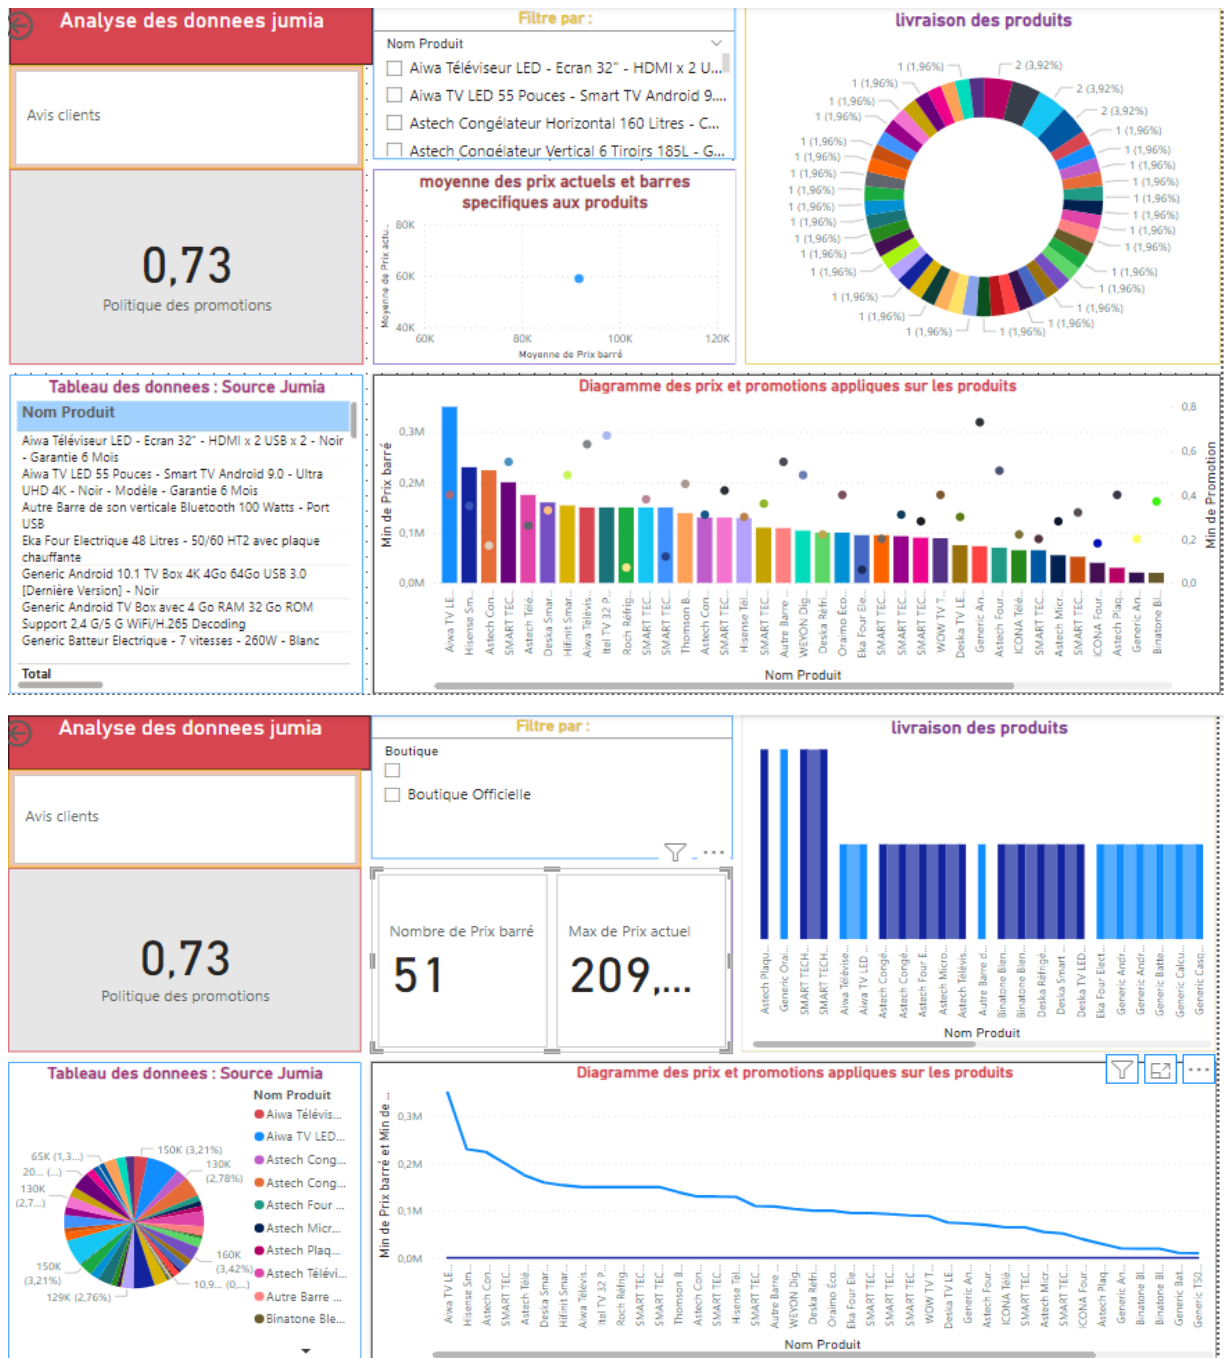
Analyse des donnees jumia

Avis clients

0,73
Politique des promotions

Filtre par :
Nom Produit
Aiwa Téléviseur LED - Ecran 32" - HDMI x 2 U...
Aiwa TV LED 55 Pouces - Smart TV Android 9....
Astech Congélateur Horizontal 160 Litres - C...
Astech Congélateur Vertical 6 Tiroirs 185L - G...

moyenne des prix actuels et barres specifiques aux produits
80K
60K
40K
Moyenne de Prix actu...
60K 80K 100K 120K
Moyenne de Prix barré

livraison des produits
1 (1,96%) 2 (3,92%) 2 (3,92%) 2 (3,92%) 1 (1,96%) 1 (1,96%) 1 (1,96%) 1 (1,96%) 1 (1,96%) 1 (1,96%) 1 (1,96%) 1 (1,96%) 1 (1,96%) 1 (1,96%) 1 (1,96%) 1 (1,96%) 1 (1,96%) 1 (1,96%) 1 (1,96%) 1 (1,96%) 1 (1,96%) 1 (1,96%) 1 (1,96%) 1 (1,96%) 1 (1,96%) 1 (1,96%) 1 (1,96%) 1 (1,96%) 1 (1,96%) 1 (1,96%) 1 (1,96%) 1 (1,96%) 1 (1,96%) 1 (1,96%) 1 (1,96%)

Tableau des donnees : Source Jumia
Nom Produit
Aiwa Téléviseur LED - Ecran 32" - HDMI x 2 USB x 2 - Noir - Garantie 6 Mois
Aiwa TV LED 55 Pouces - Smart TV Android 9.0 - Ultra UHD 4K - Noir - Modèle - Garantie 6 Mois
Autre Barre de son verticale Bluetooth 100 Watts - Port USB
Eka Four Electrique 48 Litres - 50/60 HT2 avec plaque chauffante
Generic Android 10.1 TV Box 4K 4Go 64Go USB 3.0 [Dernière Version] - Noir
Generic Android TV Box avec 4 Go RAM 32 Go ROM Support 2.4 G/5 G WiFi/H.265 Decoding
Generic Batteur Electrique - 7 vitesses - 260W - Blanc
Total

Diagramme des prix et promotions appliques sur les produits
0,3M 0,2M 0,1M 0,0M
Min de Prix barré
0,8 0,6 0,4 0,2 0,0
Min de Promotion
Aiwa TV LE... Hisense Sm... Astech Con... SMART TEC... Astech Télé... Deska Smar... Hifinit Smar... Aiwa Télévis... Itel TV 32 P... Roch Réfrig... SMART TEC... SMART TEC... Thomson B... Astech Con... SMART TEC... Hisense Tél... SMART TEC... Autre Barre ... WEYON Dig... Deska Réfri... Oraimo Eco... Eka Four Ele... SMART TEC... SMART TEC... SMART TEC... WOW TV T... Deska TV LE... Generic An... Astech Four... ICONA Télé... SMART TEC... Astech Micr... SMART TEC... ICONA Four... Astech Plaq... Generic An... Binatone Bl...
Nom Produit

Analyse des donnees jumia

Avis clients

0,73
Politique des promotions

Filtre par :
Boutique
Boutique Officielle

Nombre de Prix barré
51
Max de Prix actuel
209,...

livraison des produits
Astech Plaqu... Generic Orai... SMART TECH... SMART TECH... Aiwa Télévise... Aiwa TV LED ... Astech Congé... Astech Congé... Astech Four E... Astech Micro... Astech Télévis... Autre Barre d... Binatone Blen... Binatone Blen... Deska Réfrigé... Deska Smart ... Deska TV LED ... Eka Four Elect... Generic Andr... Generic Andr... Generic Batte... Generic Calcu... Generic Casq...
Nom Produit

Tableau des donnees : Source Jumia
65K (1,3...) 20... (...) 130K (2,7...) 150K (3,21%) 130K (2,78%) 160K (3,42%) 10,9... (0,...) 150K (3,21%) 129K (2,76%)
Nom Produit
Aiwa Télévis...
Aiwa TV LED...
Astech Cong...
Astech Cong...
Astech Four ...
Astech Micr...
Astech Plaq...
Astech Télévi...
Autre Barre ...
Binatone Ble...

Diagramme des prix et promotions appliques sur les produits
0,3M 0,2M 0,1M 0,0M
Min de Prix barré et Min de ...
Aiwa TV LE... Hisense Sm... Astech Con... SMART TEC... Astech Télé... Deska Smar... Hifinit Smar... Aiwa Télévis... Itel TV 32 P... Roch Réfrig... SMART TEC... SMART TEC... Thomson B... Astech Con... SMART TEC... Hisense Tél... SMART TEC... Autre Barre ... WEYON Dig... Deska Réfri... Oraimo Eco... Eka Four Ele... SMART TEC... SMART TEC... SMART TEC... WOW TV T... Deska TV LE... Generic An... Astech Four... ICONA Télé... SMART TEC... Astech Micr... SMART TEC... ICONA Four... Astech Plaq... Generic An... Binatone Bl... Binatone Bl... Generic Bat... Generic TS0...
Nom Produit